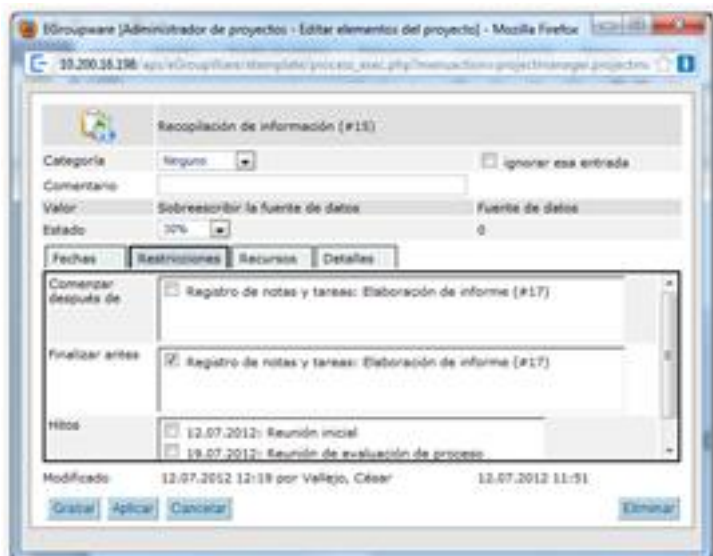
EGroupware [Administrador de proyectos - Editar elementos del proyecto] - Mozilla Firefox

10.200.16.198/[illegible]

Recopilación de información (#15)

Categoría Ninguno

ignorar esa entrada

Comentario

Valor Sobreescribir la fuente de datos Fuente de datos

Estado 30% 0

Fechas Restricciones Recursos Detalles

Comenzar después de
Registro de notas y tareas: Elaboración de informe (#17)

Finalizar antes
Registro de notas y tareas: Elaboración de informe (#17)

Hitos
12.07.2012: Reunión inicial
19.07.2012: Reunión de evaluación de proceso

Modificado 12.07.2012 12:19 por Vallejo, César 12.07.2012 11:51

Grabar Aplicar Cancelar Eliminar